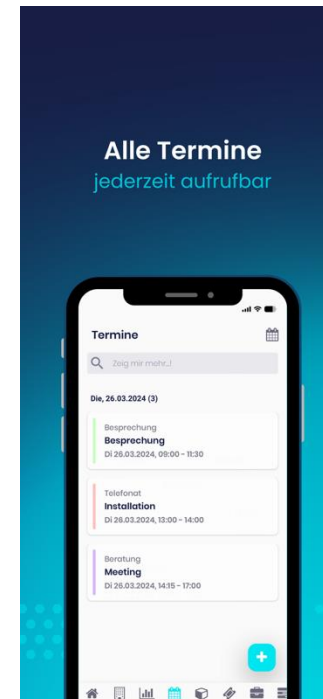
Alle Termine
jederzeit aufrufbar

Termine

Zeig mir mehr...!

Die, 26.03.2024 (3)

Besprechung
Besprechung
Di 26.03.2024, 09:00 - 11:30

Telefonat
Installation
Di 26.03.2024, 13:00 - 14:00

Beratung
Meeting
Di 26.03.2024, 14:15 - 17:00

+